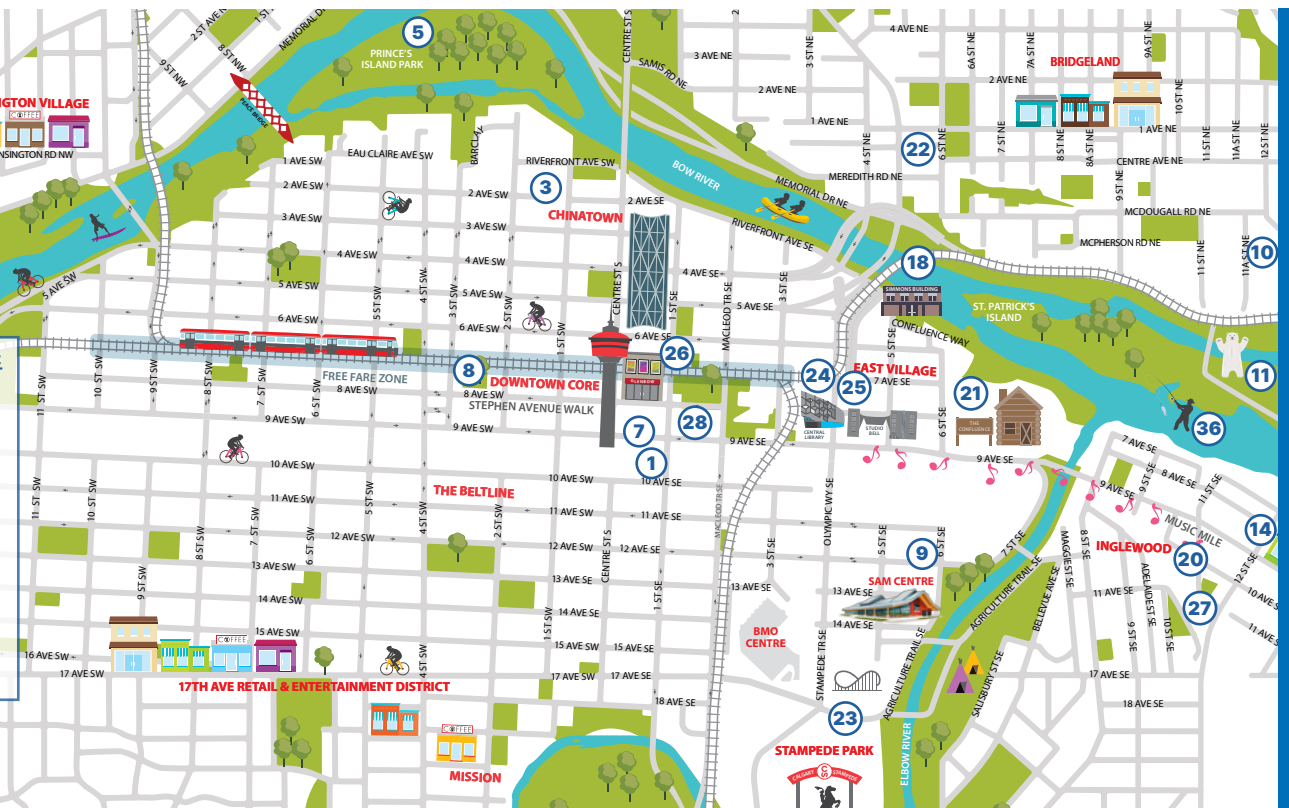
5
PRINCE'S ISLAND PARK
MEMORIAL DR
2 ST SW
8 ST NW
9 ST NW
1 ST
PEACE BRIDGE
NGTON VILLAGE
COFFEE
NSINGTON RD NW
CENTRE ST S
SAMIS RD NE
3 AVE NE
2 AVE NE
1 AVE NE
4 AVE NE
3 ST NE
6A ST NE
7A ST NE
9A ST NE
BRIDGELAND
2 AVE NE
1 AVE NE
10 ST NE
7 ST NE
8 ST NE
8A ST NE
CENTRE AVE NE
11 ST NE
11A ST NE
12 ST NE
22
4 ST NE
6 ST NE
MEREDITH RD NE
9 ST NE
MCDOUGALL RD NE
MCPHERSON RD NE
11 ST NE
11A ST NE
10
1 AVE SW
EAU CLAIRE AVE SW
BARCLAY
RIVERFRONT AVE SW
BOW RIVER
MEMORIAL DR NE
2 AVE SW
3
2 AVE SW
2 AVE SE
CHINATOWN
3 AVE SW
3 AVE SW
RIVERFRONT AVE SE
4 AVE SW
4 AVE SW
4 AVE SE
5 AVE SW
5 AVE SW
5 AVE SE
6 AVE SW
6 AVE SW
6 AVE SE
18
SIMMONS BUILDING
ST. PATRICK'S ISLAND
CONFLUENCE WAY
5 AVE SW
10 ST SW
9 ST SW
8 ST SW
7 ST SW
6 ST SW
5 ST SW
4 ST SW
3 ST SW
2 ST SW
1 ST SE
MACLEOD TR SE
3 ST SE
5 ST SE
26
FREE FARE ZONE
8
DOWNTOWN CORE
8 AVE SW
8 AVE SW
STEPHEN AVENUE WALK
24
25
EAST VILLAGE
7 AVE SE
21
THE CONFLUENCE
11
36
9 AVE SW
9 AVE SW
7
28
CENTRAL LIBRARY
STUDIO BELL
9 AVE SE
6 ST SE
9 AVE SE
7 AVE SE
8 AVE SE
9 ST SE
9 AVE SE
11 ST SE
11 ST SW
10 ST SW
1
10 AVE SW
10 AVE SE
11 AVE SW
11 AVE SW
11 AVE SE
THE BELTLINE
OLYMPIC WY SE
MUSIC MILE
14
12 AVE SW
12 AVE SW
12 AVE SE
9
8 ST SE
MAGGIE ST SE
INGLEWOOD
20
12 ST SE
13 AVE SW
13 AVE SE
SAM CENTRE
7 ST SE
AGRICULTURE TRAIL SE
BELLEVUE AVE SE
11 AVE SE
ADELAIDE ST SE
27
10 AVE SE
14 AVE SW
14 AVE SE
13 AVE SE
14 AVE SE
BMO CENTRE
11 AVE SE
15 AVE SW
15 AVE SE
16 AVE SW
17 AVE SW
17 AVE SE
17 AVE SE
17TH AVE RETAIL & ENTERTAINMENT DISTRICT
STAMPEDE TR SE
AGRICULTURE TRAIL SE
SALISBURY ST SE
9 ST SE
10 ST SE
17 AVE SE
18 AVE SE
18 AVE SE
23
MISSION
STAMPEDE PARK
ELBOW RIVER
CALGARY STAMPEDE
COFFEE